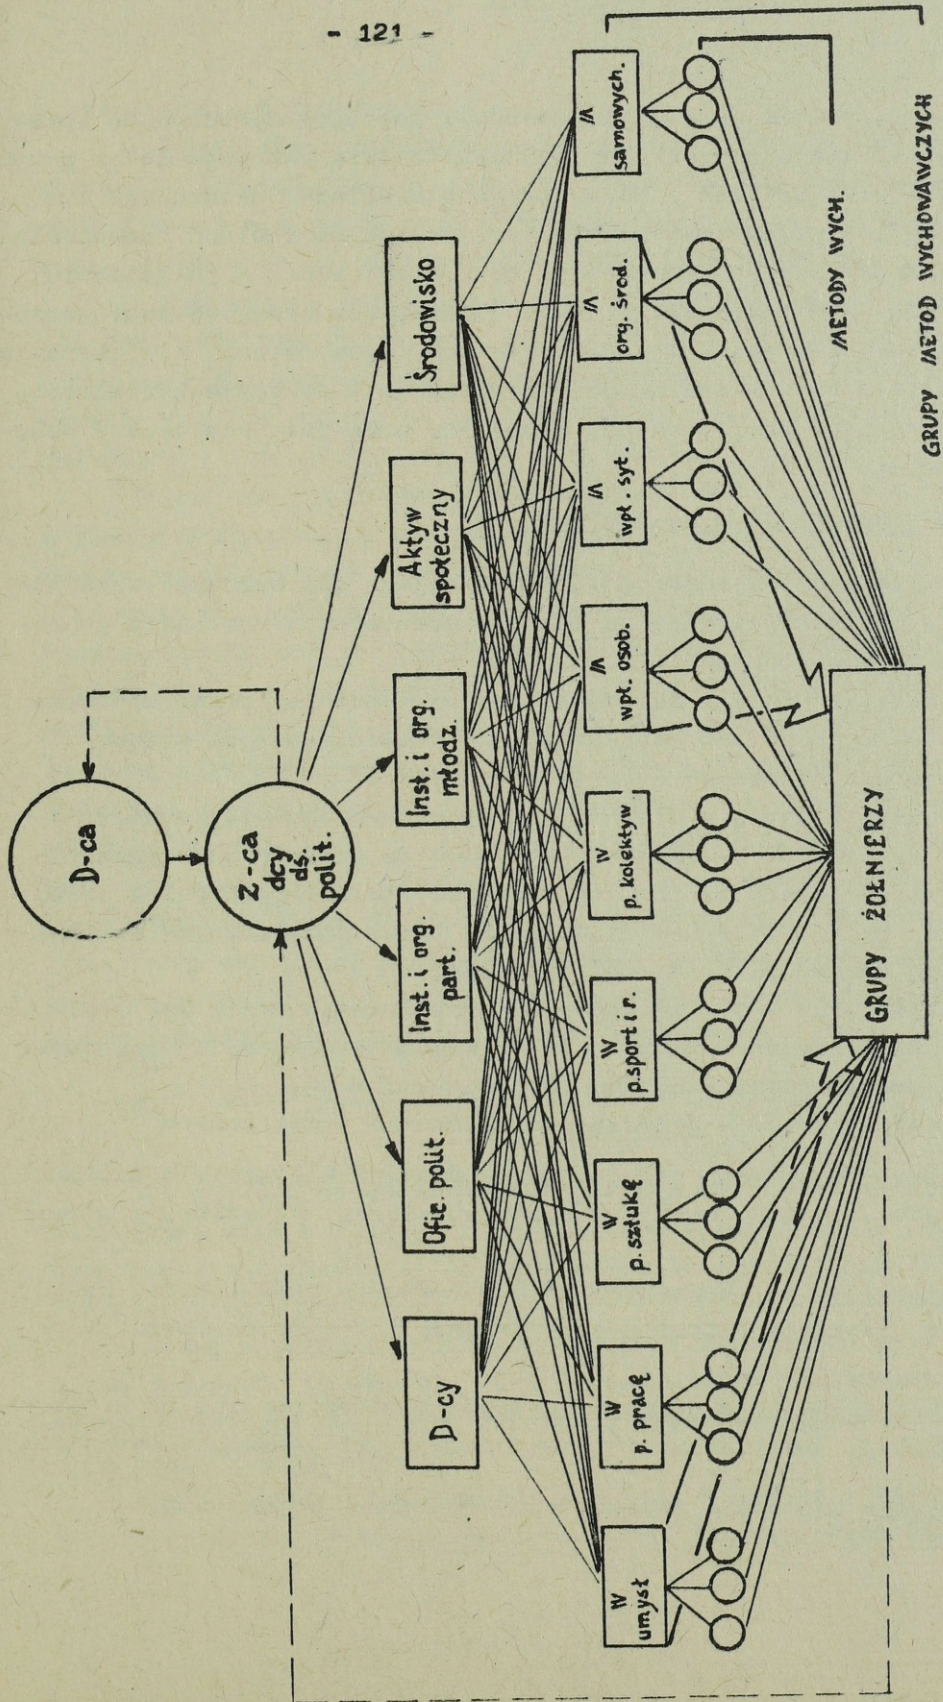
- 121 -

D-ca

Z-ca dcy ds. polit.

D-cy

Ofic. polit.

Inst. i org. part.

Inst. i org. młodz.

Aktyw społeczny

Środowisko

W umyst

W p. pracę

W p. sztukę

W p. sport i r.

W p. kolektyw

W wpł. osob.

W wpł. syt.

W org. środ.

W samowych.

GRUPY ŻOŁNIERZY

METODY WYCH.

GRUPY METOD WYCHOWAWCZYCH